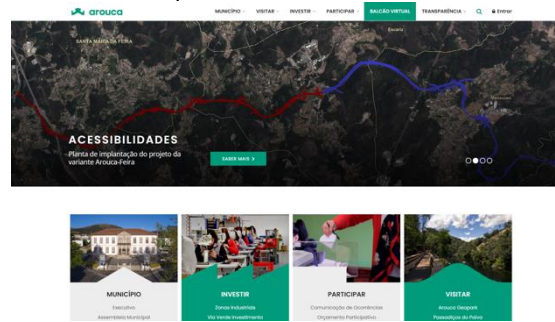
arouca

MUNICÍPIO VISITAR INVESTIR PARTICIPAR BALCÃO VIRTUAL TRANSPARÊNCIA Entrar

SANTA MARIA DA FEIRA

Escariz

ACESSIBILIDADES

Planta de implantação do projeto da variante Arouca-Feira

SABER MAIS

MUNICÍPIO
Executivo
Assembleia Municipal

INVESTIR
Zonas Industriais
Via Verde Investimento

PARTICIPAR
Comunicação de Ocorrências
Orçamento Participativo

VISITAR
Arouca Geopark
Passadiços do Paiva